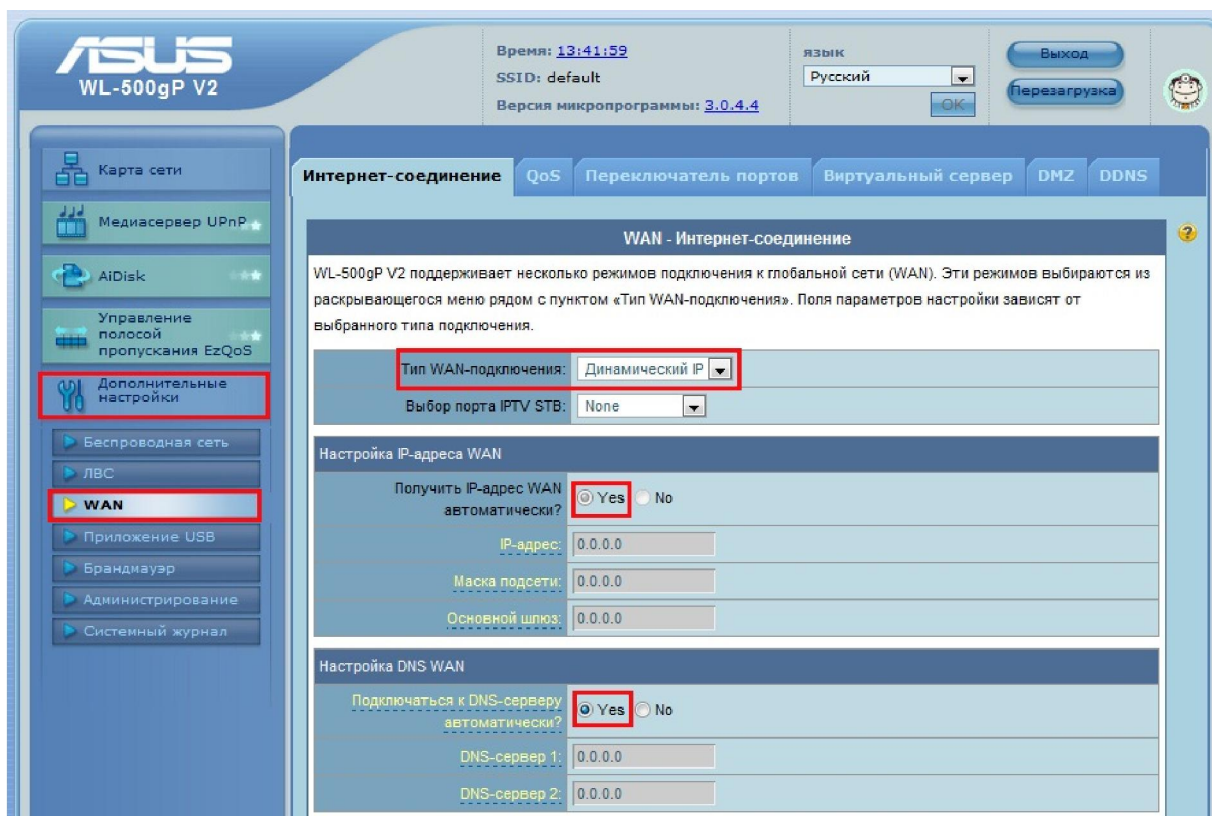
ASUS
WL-500gP V2

Время: 13:41:59
SSID: default
Версия микропрограммы: 3.0.4.4

язык
Русский
OK

Выход
Перезагрузка

Карта сети
Медиасервер UPnP
AiDisk
Управление полосой пропускания EzQoS
Дополнительные настройки
Беспроводная сеть
ЛВС
WAN
Приложение USB
Брандмауэр
Администрирование
Системный журнал

Интернет-соединение | QoS | Переключатель портов | Виртуальный сервер | DMZ | DDNS

WAN - Интернет-соединение

WL-500gP V2 поддерживает несколько режимов подключения к глобальной сети (WAN). Эти режимов выбираются из раскрывающегося меню рядом с пунктом «Тип WAN-подключения». Поля параметров настройки зависят от выбранного типа подключения.

Тип WAN-подключения: Динамический IP
Выбор порта IPTV STB: None

Настройка IP-адреса WAN

Получить IP-адрес WAN автоматически? Yes No
IP-адрес: 0.0.0.0
Маска подсети: 0.0.0.0
Основной шлюз: 0.0.0.0

Настройка DNS WAN

Подключаться к DNS-серверу автоматически? Yes No
DNS-сервер 1: 0.0.0.0
DNS-сервер 2: 0.0.0.0